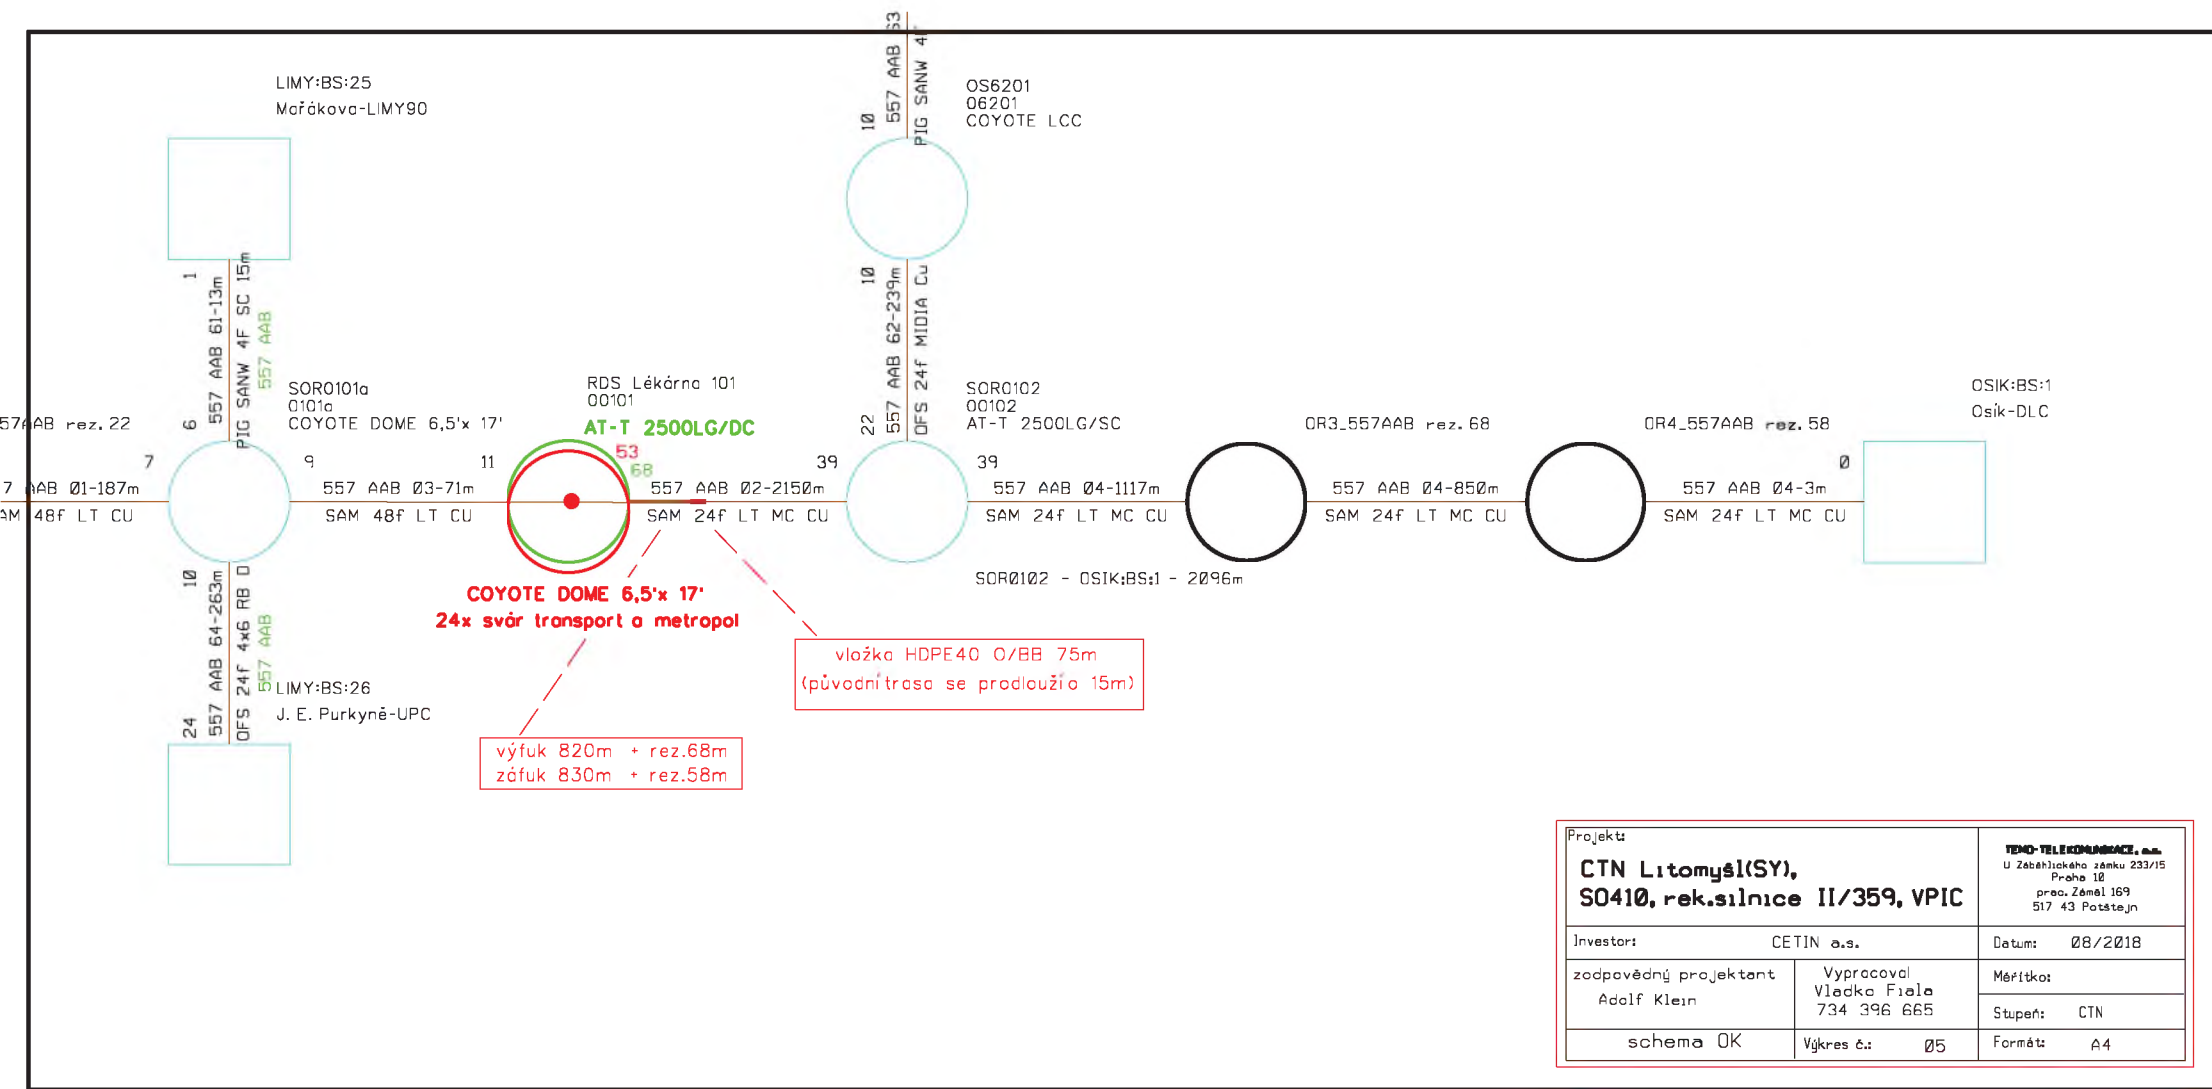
LIMY:BS:25
Mařákova-LIMY90

1
557 AAB 61-13m
PIG SANW 4F SC 15m
557 AAB
6

10
557 AAB 63
PIG SANW 4F

OS6201
06201
COYOTE LCC

10
557 AAB 62-239m
OFS 24f MIDIA Cu
22

SOR0101a
0101a
COYOTE DOME 6,5'x 17'

RDS Lékárna 101
00101
AT-T 2500LG/DC
53
68

SOR0102
00102
AT-T 2500LG/SC

OR3_557AAB rez. 68

OR4_557AAB rez. 58

OSIK:BS:1
Osik-DLC

57AAB rez. 22

7
9
11
39
39
0

7 AAB 01-187m
AM 48f LT CU

557 AAB 03-71m
SAM 48f LT CU

557 AAB 02-2150m
SAM 24f LT MC CU

557 AAB 04-1117m
SAM 24f LT MC CU

557 AAB 04-850m
SAM 24f LT MC CU

557 AAB 04-3m
SAM 24f LT MC CU

SOR0102 - OSIK:BS:1 - 2096m

10
557 AAB 64-263m
OFS 24f 4x6 RB D
557 AAB
24

LIMY:BS:26
J. E. Purkyně-UPC

COYOTE DOME 6,5'x 17'
24x svár transport a metropol

vložka HDPE40 O/BB 75m
(původní trasa se prodlouží o 15m)

výfuk 820m + rez.68m
záfuk 830m + rez.58m

Projekt:
CTN Litomyšl(SY),
SO410, rek.silnice II/359, VPIC

TEMO-TELEKOMUNIKACE, a.s.
U Záběhlického zámku 233/15
Praha 10
prac. Zámál 169
517 43 Potštejn

Investor: CETIN a.s.
Datum: 08/2018
zodpovědný projektant
Adolf Klein
Vypracoval
Vladka Fiala
734 396 665
Měřítko:
Stupeň: CTN
schema OK
Výkres č.: 05
Formát: A4